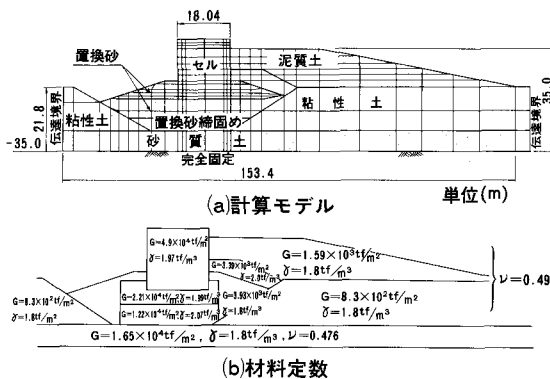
18.04

置換砂

セル

泥質土

伝達境界

21.8

-35.0

粘性土

置換砂締固め

粘性土

砂質土

伝達境界

35.0

完全固定

153.4

(a)計算モデル

単位(m)

$G=4.9\times10^4 tf/m^2$
$\gamma=1.97 tf/m^3$

$G=3.39\times10^3 tf/m^2$
$\gamma=2.0 tf/m^3$

$G=1.59\times10^3 tf/m^2$
$\gamma=1.8 tf/m^3$

$G=8.3\times10^2 tf/m^2$
$\gamma=1.8 tf/m^2$

$G=2.21\times10^4 tf/m^2$ $\gamma=1.99 tf/m^3$

$G=1.22\times10^4 tf/m^2$ $\gamma=2.07 tf/m^3$

$G=3.93\times10^3 tf/m^2$
$\gamma=2.0 tf/m^3$

$G=8.3\times10^2 tf/m^2$
$\gamma=1.8 tf/m^3$

$\nu=0.49$

$G=1.65\times10^4 tf/m^2$, $\gamma=1.8 tf/m^3$, $\nu=0.476$

(b)材料定数